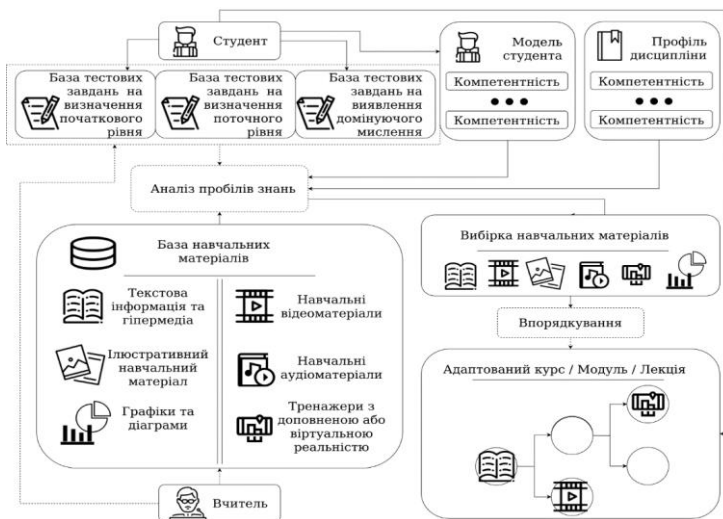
Студент

База тестових завдань на визначення початкового рівня

База тестових завдань на визначення поточного рівня

База тестових завдань на виявлення домінуючого мислення

Модель студента

Компетентність

• • •

Компетентність

Профіль дисципліни

Компетентність

• • •

Компетентність

Аналіз пробілів знань

База навчальних матеріалів

Текстова інформація та гіпермедіа

Ілюстративний навчальний матеріал

Графіки та діаграми

Навчальні відеоматеріали

Навчальні аудіоматеріали

Тренажери з доповненою або віртуальною реальністю

Вчитель

Вибірка навчальних матеріалів

Впорядкування

Адаптований курс / Модуль / Лекція